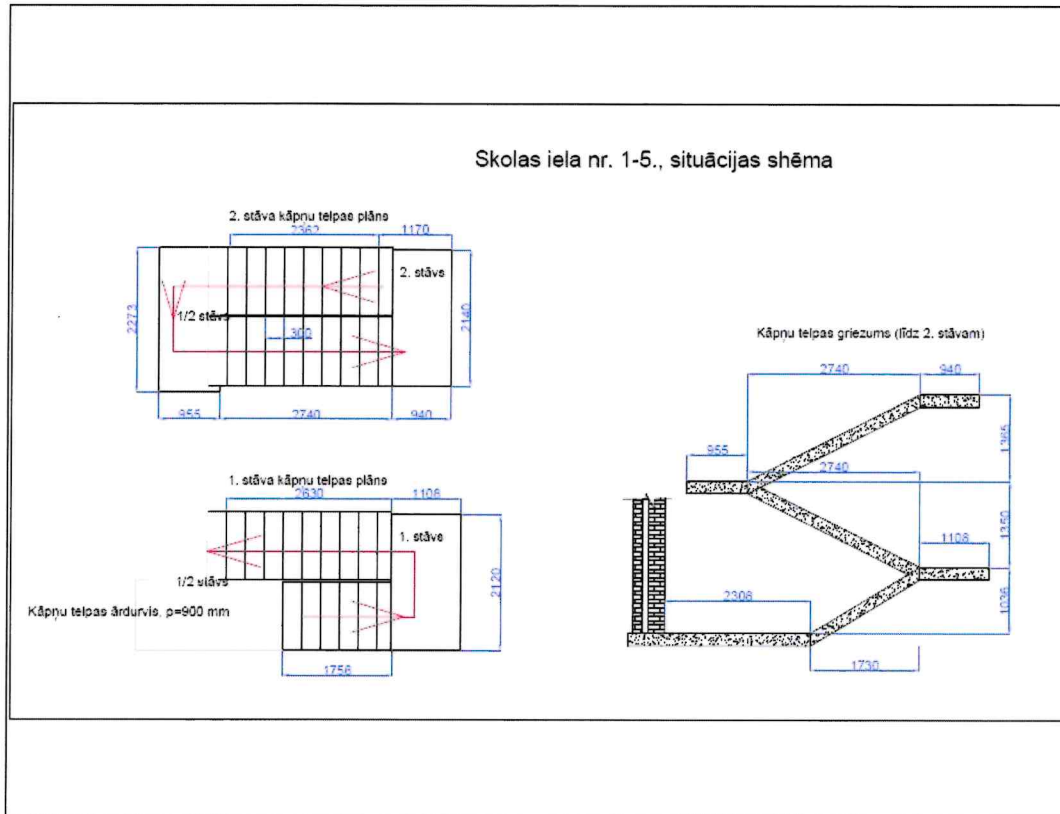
Skolas iela nr. 1-5., situācijas shēma

2. stāva kāpņu telpas plāns

2362

1170

2. stāvs

2273

1/2 stāvs

300

2140

955

2740

940

1. stāva kāpņu telpas plāns

2630

1108

1. stāvs

1/2 stāvs

Kāpņu telpas ārdurvis, p=900 mm

2120

1756

Kāpņu telpas griezums (līdz 2. stāvam)

2740

940

1365

955

2740

1350

1108

2306

1035

1730